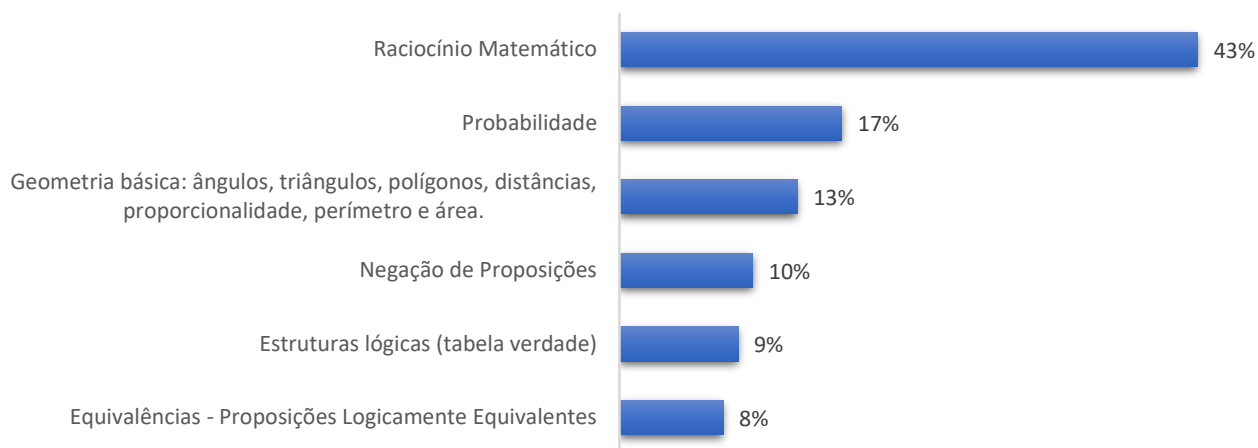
| Categoria | Percentual |
|---|---|
| Raciocínio Matemático | 43% |
| Probabilidade | 17% |
| Geometria básica: ângulos, triângulos, polígonos, distâncias, proporcionalidade, perímetro e área. | 13% |
| Negação de Proposições | 10% |
| Estruturas lógicas (tabela verdade) | 9% |
| Equivalências - Proposições Logicamente Equivalentes | 8% |